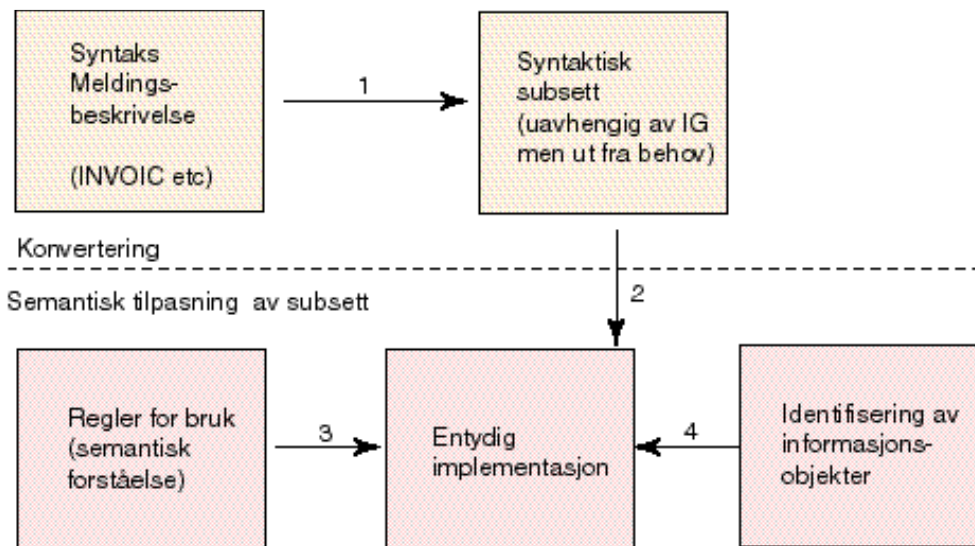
Syntaks Meldingsbeskrivelse

(INVOIC etc)

1

Syntaktisk subsett (uavhengig av IG men ut fra behov)

Konvertering

2

Semantisk tilpasning av subsett

Regler for bruk (semantisk forståelse)

3

Entydig implementasjon

4

Identifisering av informasjonsobjekter